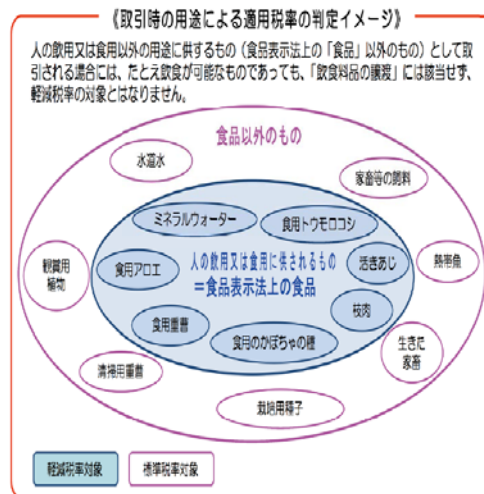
《取引時の用途による適用税率の判定イメージ》

人の飲用又は食用以外の用途に供するもの（食品表示法上の「食品」以外のもの）として取引される場合には、たとえ飲食が可能なものであっても、「飲食料品の譲渡」には該当せず、軽減税率の対象とはなりません。

食品以外のもの

水道水

家畜等の飼料

ミネラルウォーター

食用トウモロコシ

観賞用熱帯魚

観賞用植物

食用アロエ

人の飲用又は食用に供されるもの
＝食品表示法上の食品

活きあじ

食用重曹

枝肉

食用のかぼちゃの種

生きた家畜

清掃用重曹

栽培用種子

軽減税率対象

標準税率対象